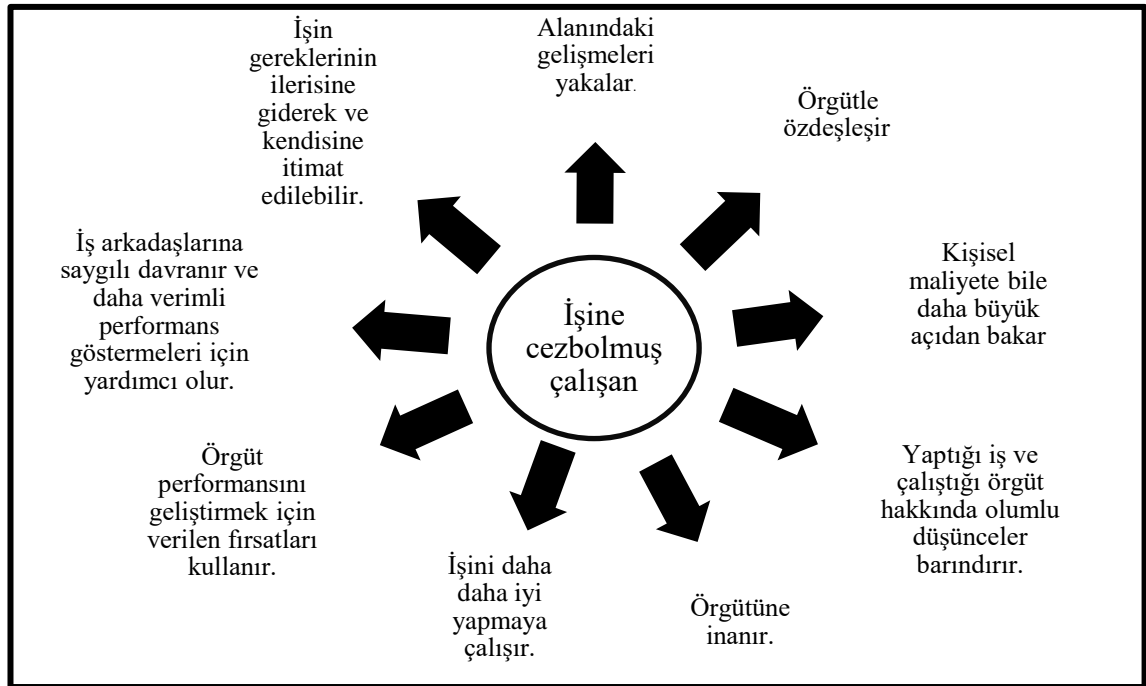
İşine cezbolmuş çalışan

Alanındaki gelişmeleri yakalar.

Örgütle özdeşleşir

Kişisel maliyete bile daha büyük açıdan bakar

Yaptığı iş ve çalıştığı örgüt hakkında olumlu düşünceler barındırır.

Örgütüne inanır.

İşini daha daha iyi yapmaya çalışır.

Örgüt performansını geliştirmek için verilen fırsatları kullanır.

İş arkadaşlarına saygılı davranır ve daha verimli performans göstermeleri için yardımcı olur.

İşin gereklerinin ilerisine giderek ve kendisine itimat edilebilir.